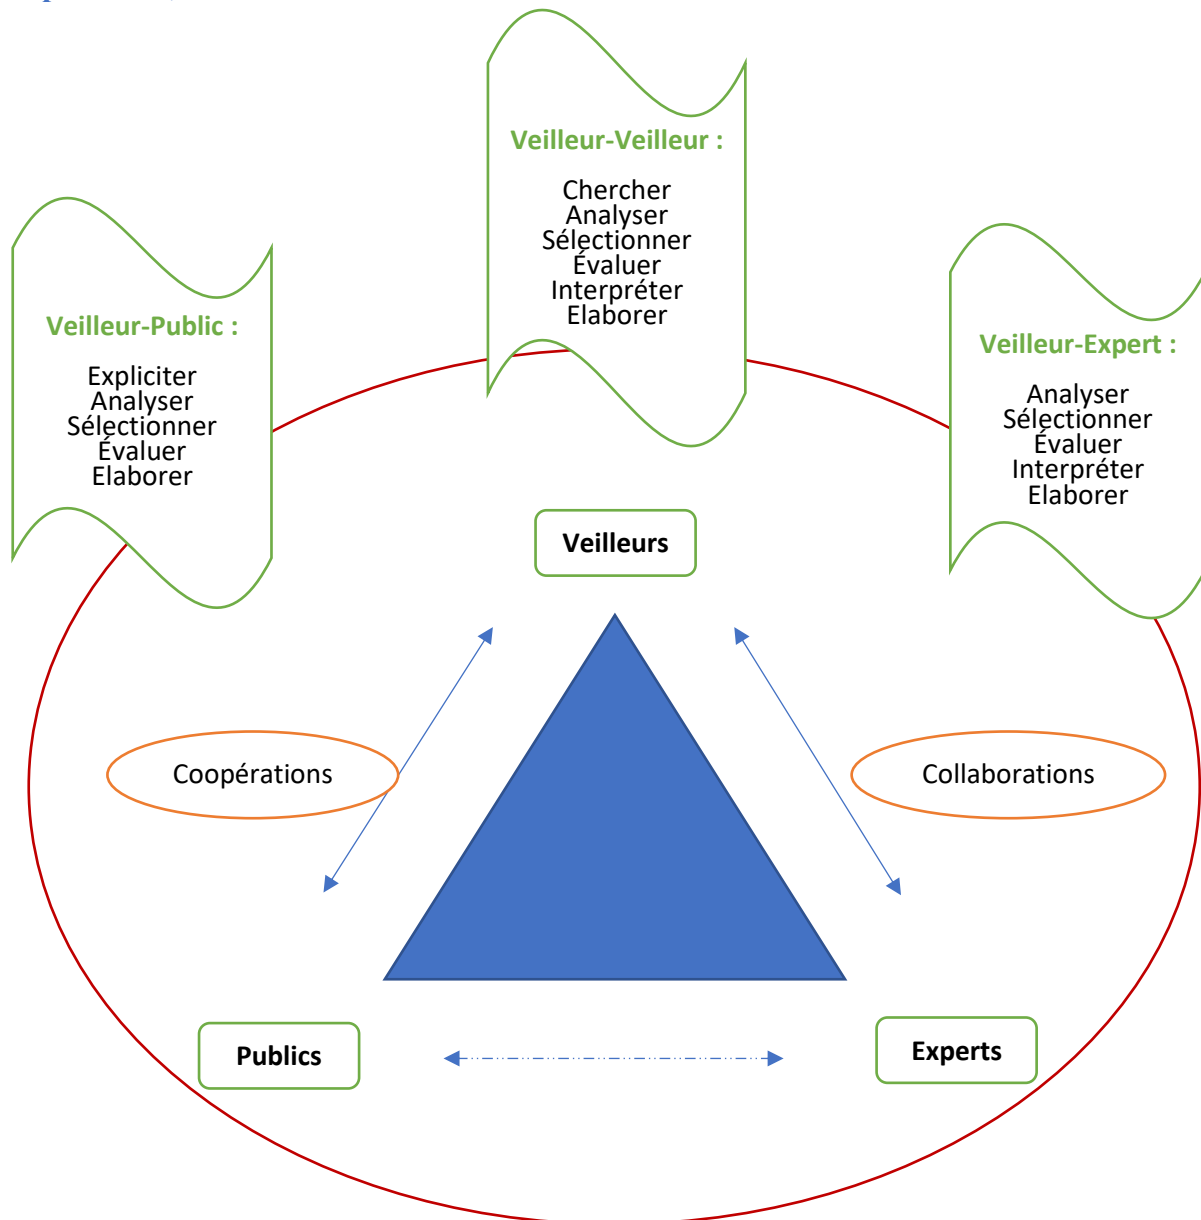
Veilleur-Veilleur :

Chercher
Analyser
Sélectionner
Évaluer
Interpréter
Elaborer

Veilleur-Public :

Expliciter
Analyser
Sélectionner
Évaluer
Elaborer

Veilleur-Expert :

Analyser
Sélectionner
Évaluer
Interpréter
Elaborer

Veilleurs

Coopérations

Collaborations

Publics

Experts